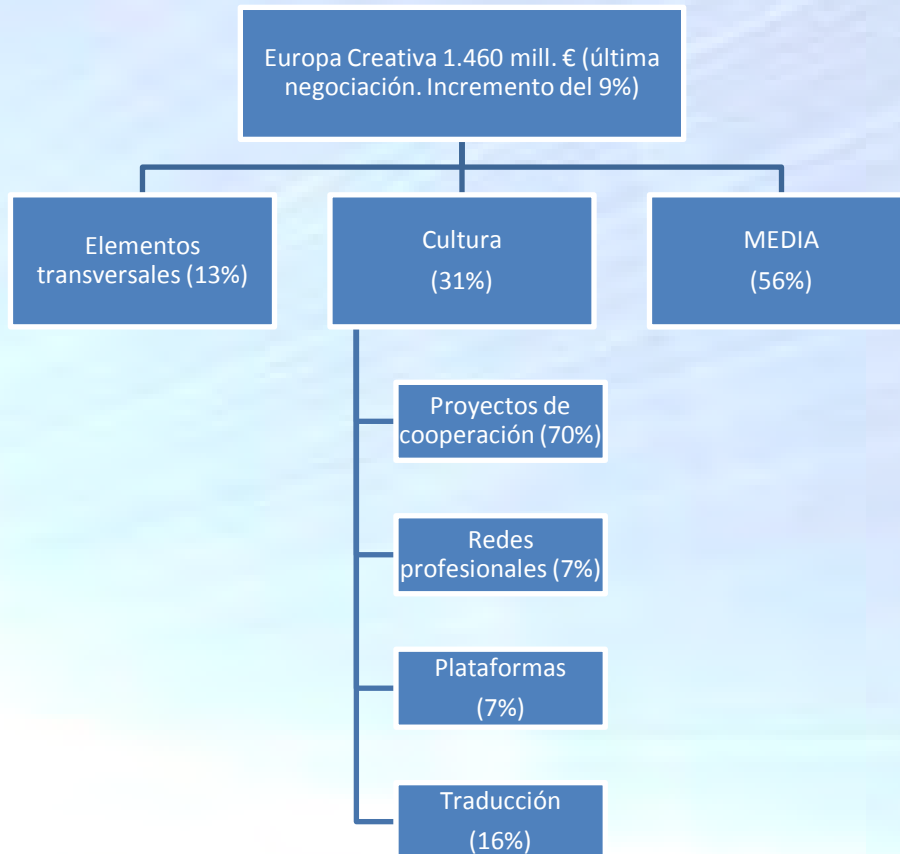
Europa Creativa 1.460 mill. € (última negociación. Incremento del 9%)

Elementos transversales (13%)

Cultura
(31%)

MEDIA
(56%)

Proyectos de cooperación (70%)

Redes profesionales (7%)

Plataformas
(7%)

Traducción
(16%)